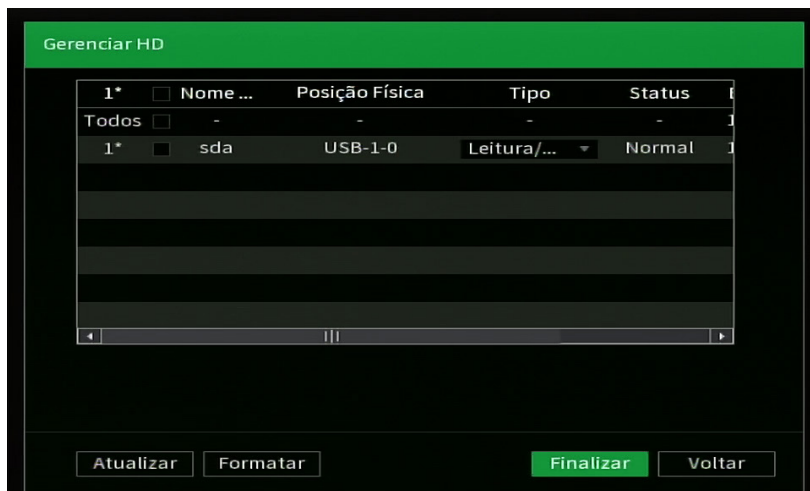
Gerenciar HD

| 1* | | Nome ... | Posição Física | Tipo | Status | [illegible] |
|---|---|---|---|---|---|---|
| Todos | | - | - | - | - | 1 |
| 1* | | sda | USB-1-0 | Leitura/... | Normal | 1 |

Atualizar
Formatar
Finalizar
Voltar